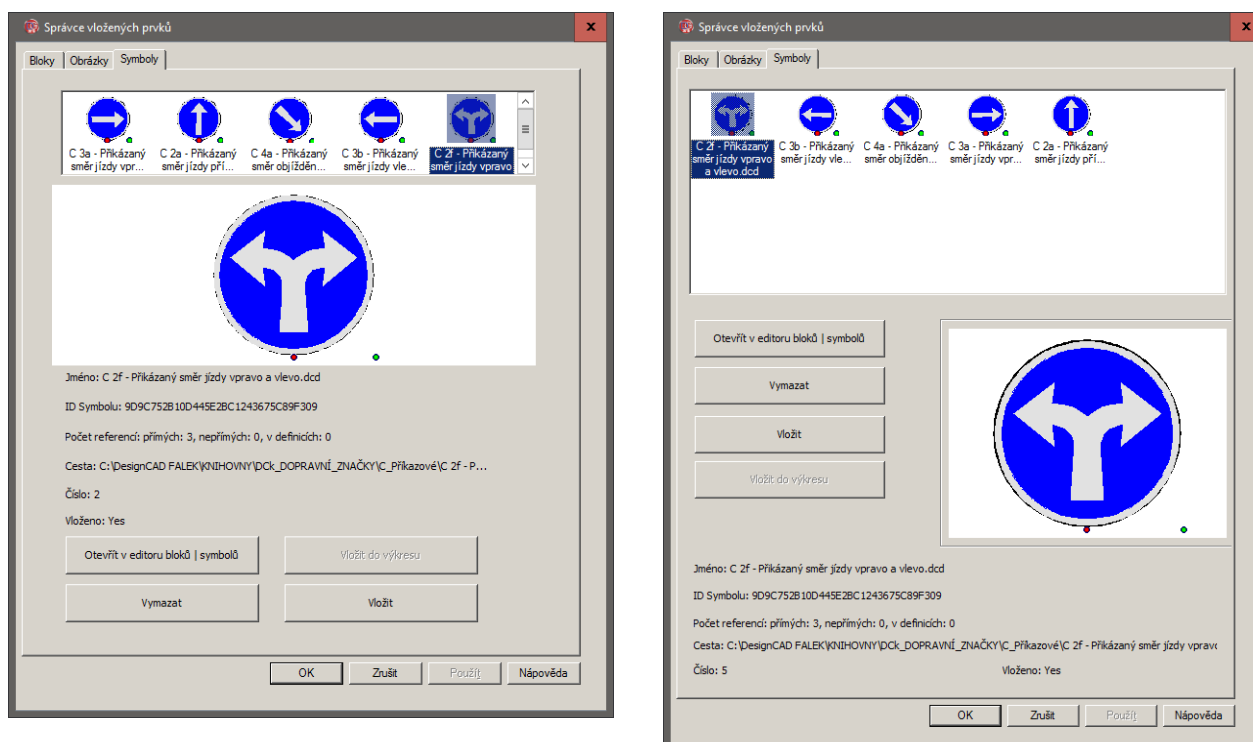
Správce vložených prvků

Bloky | Obrázky | Symboly

C 3a - Příkázaný směr jízdy vpr...
C 2a - Příkázaný směr jízdy pří...
C 4a - Příkázaný směr objíždění...
C 3b - Příkázaný směr jízdy vle...
C 2f - Příkázaný směr jízdy vpravo

Jméno: C 2f - Příkázaný směr jízdy vpravo a vlevo.dcd

ID Symbolu: 9D9C752B10D445E2BC1243675C89F309

Počet referencí: přímých: 3, nepřímých: 0, v definicích: 0

Cesta: C:\DesignCAD FALEK\KNIHOVNY\DCk_DOPRAVNÍ_ZNAČKY\C_Příkazové\C 2f - P...

Číslo: 2

Vloženo: Yes

Otevřít v editoru bloků | symbolů
Vložit do výkresu
Vymazat
Vložit

OK | Zrušit | Použít | Nápověda

Správce vložených prvků

Bloky | Obrázky | Symboly

C 2f - Příkázaný směr jízdy vpravo a vlevo.dcd
C 3b - Příkázaný směr jízdy vle...
C 4a - Příkázaný směr objíždění...
C 3a - Příkázaný směr jízdy vpr...
C 2a - Příkázaný směr jízdy pří...

Otevřít v editoru bloků | symbolů
Vymazat
Vložit
Vložit do výkresu

Jméno: C 2f - Příkázaný směr jízdy vpravo a vlevo.dcd

ID Symbolu: 9D9C752B10D445E2BC1243675C89F309

Počet referencí: přímých: 3, nepřímých: 0, v definicích: 0

Cesta: C:\DesignCAD FALEK\KNIHOVNY\DCk_DOPRAVNÍ_ZNAČKY\C_Příkazové\C 2f - Příkázaný směr jízdy vpravo

Číslo: 5

Vloženo: Yes

OK | Zrušit | Použít | Nápověda